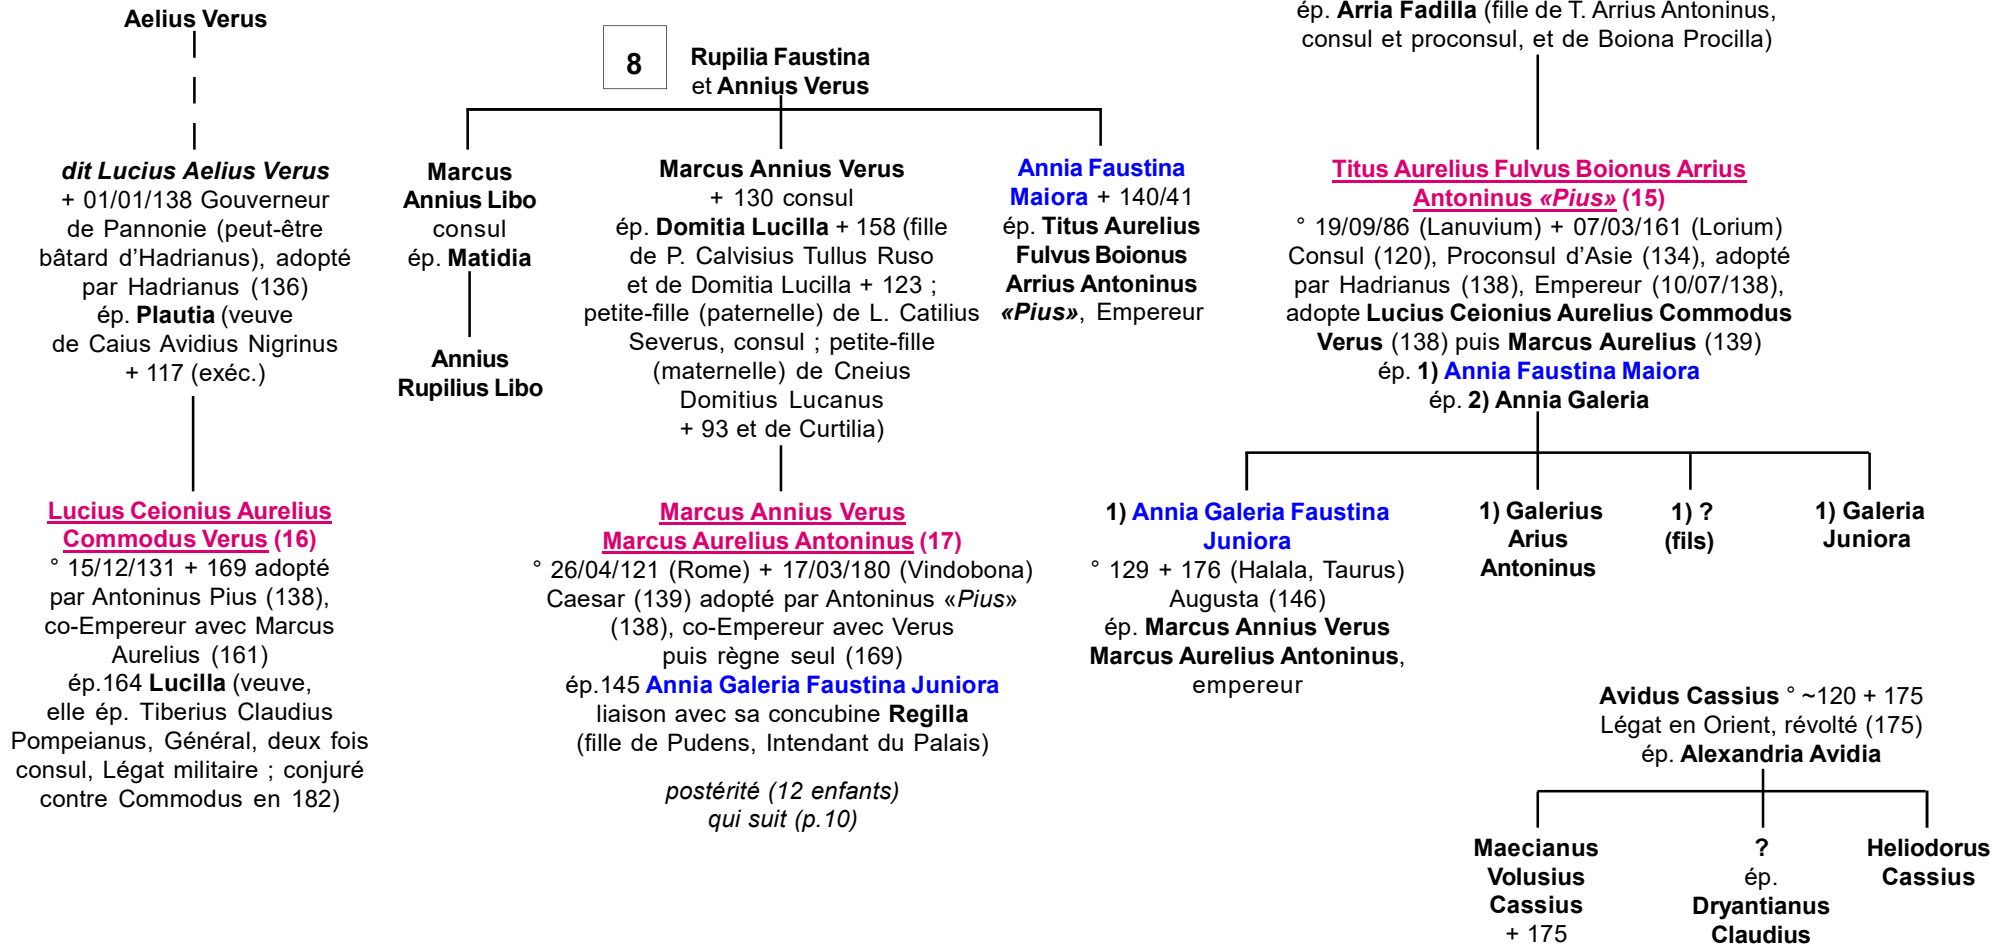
Aelius Verus

dit Lucius Aelius Verus + 01/01/138 Gouverneur de Pannonie (peut-être bâtard d'Hadrianus), adopté par Hadrianus (136) ép. Plautia (veuve de Caius Avidius Nigrinus + 117 (exéc.)

Lucius Ceionius Aurelius Commodus Verus (16)
° 15/12/131 + 169 adopté par Antoninus Pius (138), co-Empereur avec Marcus Aurelius (161) ép.164 Lucilla (veuve, elle ép. Tiberius Claudius Pompeianus, Général, deux fois consul, Légat militaire ; conjuré contre Commodus en 182)

8

Rupilia Faustina et Annius Verus

Marcus Annius Libo consul ép. Matidia

Annius Rupilius Libo

Marcus Annius Verus + 130 consul ép. Domitia Lucilla + 158 (fille de P. Calvisius Tullus Ruso et de Domitia Lucilla + 123 ; petite-fille (paternelle) de L. Catilius Severus, consul ; petite-fille (maternelle) de Cneius Domitius Lucanus + 93 et de Curtilia)

Marcus Annius Verus Marcus Aurelius Antoninus (17)
° 26/04/121 (Rome) + 17/03/180 (Vindobona) Caesar (139) adopté par Antoninus «Pius» (138), co-Empereur avec Verus puis règne seul (169) ép.145 Annia Galeria Faustina Juniora liaison avec sa concubine Regilla (fille de Pudens, Intendant du Palais)

postérité (12 enfants) qui suit (p.10)

Annia Faustina Maiora + 140/41 ép. Titus Aurelius Fulvus Boionus Arrius Antoninus «Pius», Empereur

ép. Arria Fadilla (fille de T. Arrius Antoninus, consul et proconsul, et de Boiona Procilla)

Titus Aurelius Fulvus Boionus Arrius Antoninus «Pius» (15)
° 19/09/86 (Lanuvium) + 07/03/161 (Lorium) Consul (120), Proconsul d'Asie (134), adopté par Hadrianus (138), Empereur (10/07/138), adopte Lucius Ceionius Aurelius Commodus Verus (138) puis Marcus Aurelius (139) ép. 1) Annia Faustina Maiora ép. 2) Annia Galeria

1) Annia Galeria Faustina Juniora
° 129 + 176 (Halala, Taurus) Augusta (146) ép. Marcus Annius Verus Marcus Aurelius Antoninus, empereur

1) Galerius Arius Antoninus

1) ? (fils)

1) Galeria Juniora

Avidus Cassius ° ~120 + 175 Légat en Orient, révolté (175) ép. Alexandria Avidia

Maecianus Volusius Cassius + 175

? ép. Dryantianus Claudius

Heliodorus Cassius